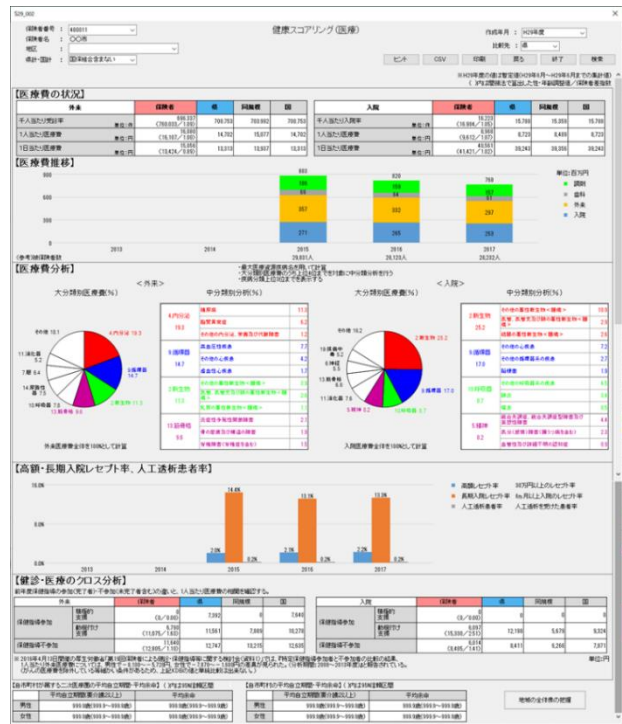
S29_002

保険者番号 : 480011
保険者名 : ○○市
地区 :
県計・国計 : 国(保険者全体)

健康スコアリング(医療)

作成年月 : H29年度
比較先 : 県

ヒント　CSV　印刷　戻る　終了　検索

※H29年度の1表は累計値(H29年4月〜H29年9月までの累計値)
( )内は2標準化後で算出した性・年齢調整値 / 保険者番号別

【医療費の状況】

| 外来 | | 保険者 | 県 | 同規模 | 国 |
|---|---|---|---|---|---|
| 千人当たり受診率 | 単位:件 | 686,037 (760,093 / 1.00) | 700,783 | 700,892 | 700,783 |
| 1人当たり医療費 | 単位:円 | 16,080 (16,107 / 1.00) | 14,702 | 15,077 | 14,702 |
| 1日当たり医療費 | 単位:円 | 15,554 (13,424 / 0.95) | 13,013 | 13,937 | 13,013 |

| 入院 | | 保険者 | 県 | 同規模 | 国 |
|---|---|---|---|---|---|
| 千人当たり入院率 | 単位:件 | 16,220 (16,994 / 1.06) | 15,769 | 15,356 | 15,769 |
| 1人当たり医療費 | 単位:円 | 9,800 (9,612 / 1.07) | 8,720 | 8,400 | 8,720 |
| 1日当たり医療費 | 単位:円 | 40,551 (41,421 / 1.02) | 39,243 | 39,056 | 39,243 |

【医療費推移】

800
600
400
200
0

2013　2014　2015　2016　2017

880 / 100 / 64 / 357 / 271
820 / 106 / 84 / 352 / 265
760 / 100 / 91 / 297 / 263

単位:百万円
調剤
歯科
外来
入院

参考)加入者数　29,631人　29,120人　28,282人

【医療費分析】

＜外来＞
大分類別医療費(%)
4.内分泌 19.5
5.精神系 14.7
2.新生物 11.3
10.呼吸器 9.8
9.循環器 10.1
14.腎尿路 6.4
7.眼 6.4
11.消化器 5.2
その他 10.1
外来医療費全体を100%として計算

中分類別分析(%)
4.内分泌 19.0
糖尿病 11.0
脂質異常症 6.3
その他の内分泌、栄養及び代謝疾患 1.2
9.循環器 14.7
高血圧性疾患 7.7
その他の心疾患 4.2
虚血性心疾患 1.7
2.新生物 11.3
その他の悪性新生物<腫瘍> 5.0
気管、気管支及び肺の悪性新生物<腫瘍> 2.4
乳房の悪性新生物<腫瘍> 1.5
13.筋骨格 9.8
炎症性多発性関節障害 2.1
骨の密度及び構造の障害 1.8
脊椎障害(脊椎症を含む) 1.2

※最大医療費疾病分類別に計算
※大分類別医療費のうち上位3位までを対象に中分類別に分析
※医療分類上位3位まで色別表示

＜入院＞
大分類別医療費(%)
2.新生物 25.2
9.循環器 17.8
13.筋骨格 9.7
5.精神 8.2
19.損傷 8.1
10.呼吸器 8.2
11.消化器 6.5
6.神経 6.1
その他 16.2
入院医療費全体を100%として計算

中分類別分析(%)
2.新生物 25.2
その他の悪性新生物<腫瘍> 10.9
気管、気管支及び肺の悪性新生物<腫瘍> 3.6
乳房の悪性新生物<腫瘍> 2.1
9.循環器 17.0
その他の心疾患 7.3
その他の循環器系の疾患 2.8
脳梗塞 1.9
13.筋骨格 9.7
関節症 2.6
骨折 3.6
5.精神 8.2
統合失調症、統合失調症型障害及び妄想性障害 4.4
気分(感情)障害(躁うつ病を含む) 2.2
血管性及び詳細不明の認知症 0.8

【高額・長期入院レセプト率、人工透析患者率】

15.0%
10.0%
5.0%
0.0%
2013　2014　2015　2016　2017
2.5%　14.4%　0.2%
2.1%　13.1%　0.2%
2.0%　13.3%　0.2%

高額レセプト率　30万円以上のレセプト率
長期入院レセプト率　6ヵ月以上入院のレセプト率
人工透析患者率　人工透析を受けた患者率

【健診・医療のクロス分析】
前年度保健指導の参加(完了者)・不参加(未完了者含む)の違いで、1人当たり医療費の相違を確認する。

| 外来 | | 保険者 | 県 | 同規模 | 国 |
|---|---|---|---|---|---|
| 保健指導参加 | 積極的支援 | 0 (0/0.00) | 7,392 | 0 | 2,640 |
| | 動機付け支援 | 9,700 (11,075/1.03) | 11,551 | 7,605 | 10,270 |
| 保健指導不参加 | | 11,840 (12,885/1.10) | 12,741 | 10,093 | 12,078 |

| 入院 | | 保険者 | 県 | 同規模 | 国 |
|---|---|---|---|---|---|
| 保健指導参加 | 積極的支援 | 0 (0/0.00) | | 0 | |
| | 動機付け支援 | 9,997 (10,300/2.51) | 12,189 | 5,679 | 9,324 |
| 保健指導不参加 | | 9,014 (9,495/1.41) | 8,411 | 6,264 | 7,971 |

単位:円

※ 2016年度3月に支払いを受けた医療費で集計しています。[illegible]

【○市町村が算定する二次医療圏の平均自立期間・平均余命】 (( )内は3分割値)

| | 平均自立期間(要介護2以上) | 平均余命 |
|---|---|---|
| 男性 | 999.9歳(999.9〜999.9歳) | 999.9歳(999.9〜999.9歳) |
| 女性 | 999.9歳(999.9〜999.9歳) | 999.9歳(999.9〜999.9歳) |

【○市町村が算定する二次医療圏の平均自立期間・平均余命】 (( )内は3分割値)

| | 平均自立期間(要介護2以上) | 平均余命 |
|---|---|---|
| 男性 | 999.9歳(999.9〜999.9歳) | 999.9歳(999.9〜999.9歳) |
| 女性 | 999.9歳(999.9〜999.9歳) | 999.9歳(999.9〜999.9歳) |

地域の全体像の把握